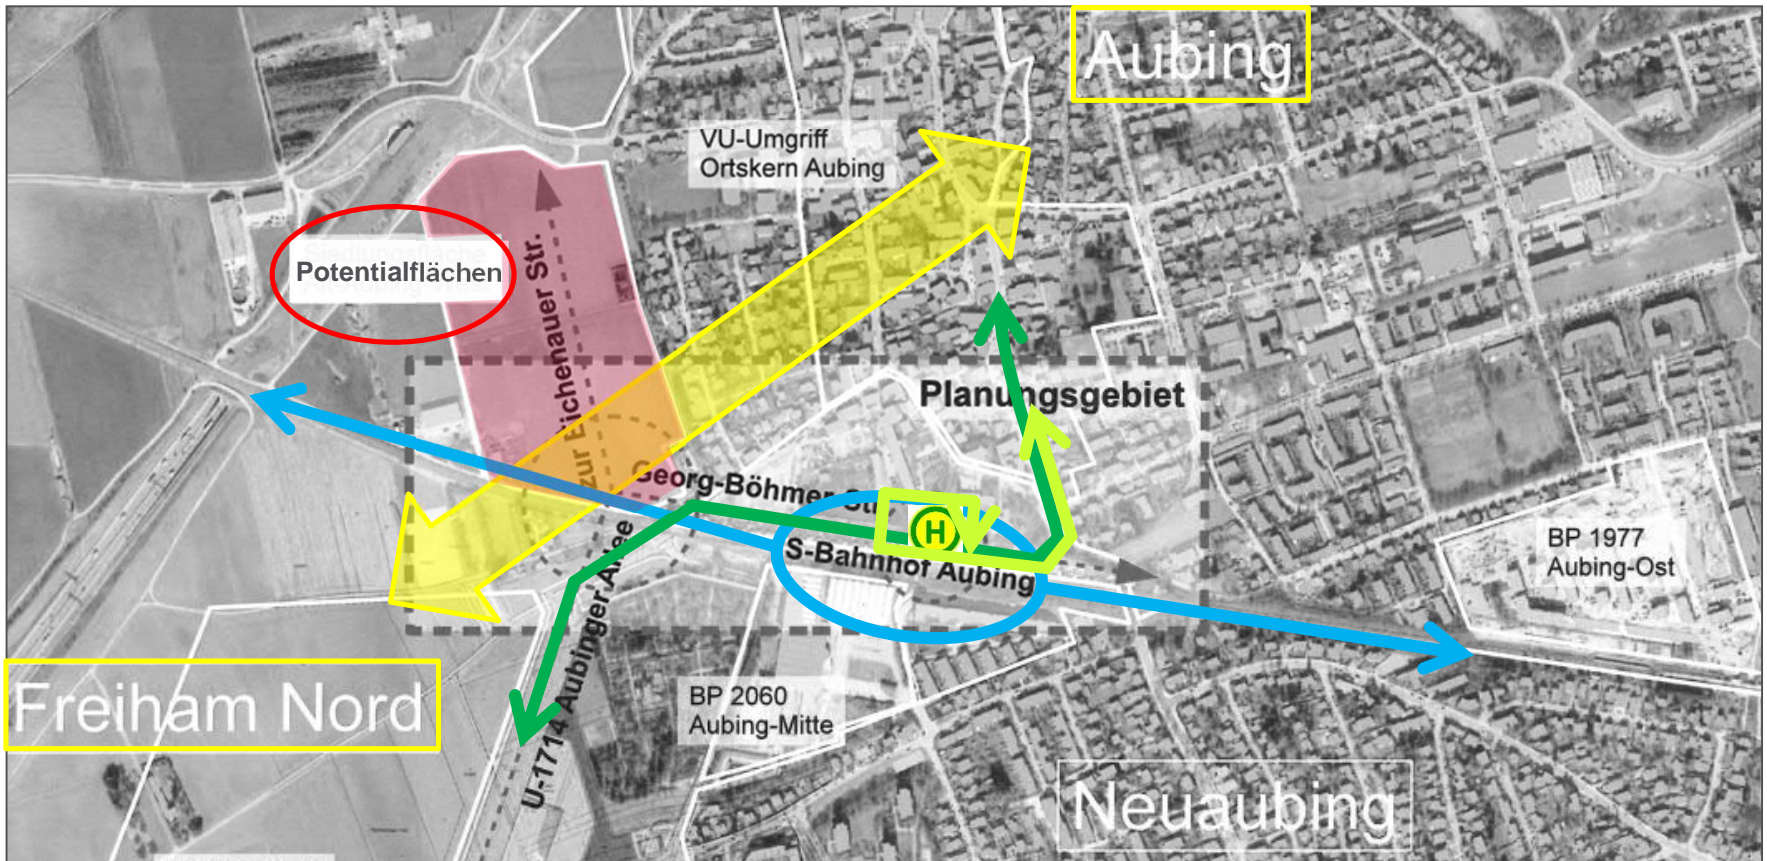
Aubing

VU-Umgriff
Ortskern Aubing

Potentialflächen

Zur Eichenauer Str.

Planungsgebiet

Georg-Böhmer-Str.

H

S-Bahnhof Aubing

BP 1977
Aubing-Ost

Freiham Nord

U-1714 Aubinger Allee

BP 2060
Aubing-Mitte

Neuaubing